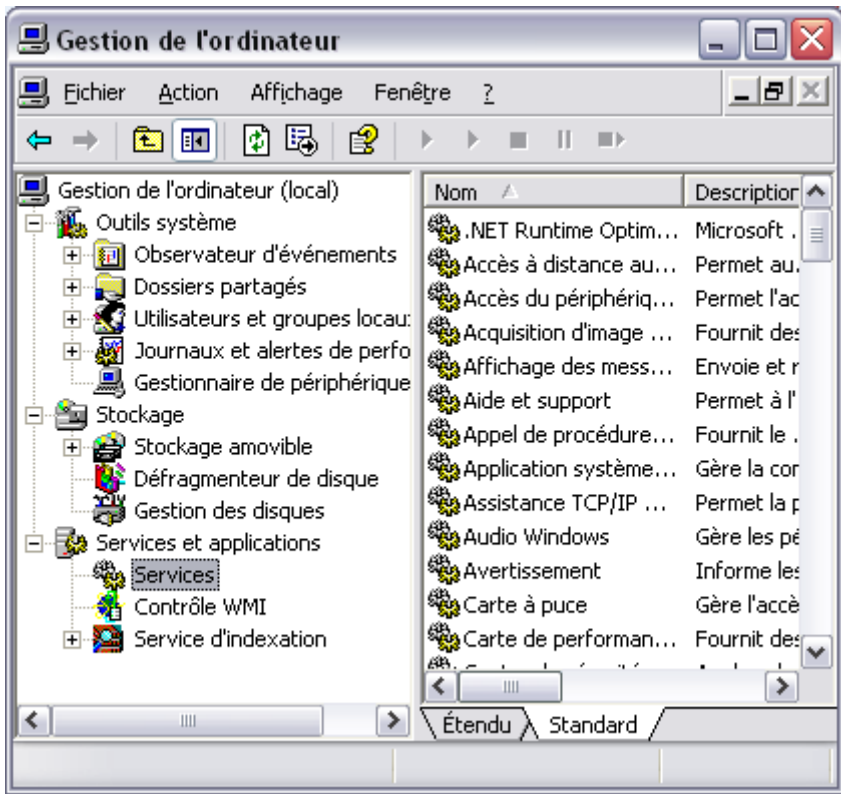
Gestion de l'ordinateur

Fichier Action Affichage Fenêtre ?

Gestion de l'ordinateur (local)
Outils système
Observateur d'événements
Dossiers partagés
Utilisateurs et groupes locau:
Journaux et alertes de perfo
Gestionnaire de périphérique
Stockage
Stockage amovible
Défragmenteur de disque
Gestion des disques
Services et applications
Services
Contrôle WMI
Service d'indexation

| Nom | Descriptior |
|---|---|
| .NET Runtime Optim... | Microsoft . |
| Accès à distance au... | Permet au. |
| Accès du périphériq... | Permet l'ac |
| Acquisition d'image ... | Fournit des |
| Affichage des mess... | Envoie et r |
| Aide et support | Permet à l' |
| Appel de procédure... | Fournit le . |
| Application système... | Gère la cor |
| Assistance TCP/IP ... | Permet la p |
| Audio Windows | Gère les pé |
| Avertissement | Informe les |
| Carte à puce | Gère l'accè |
| Carte de performan... | Fournit des |
| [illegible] | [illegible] |

Étendu Standard